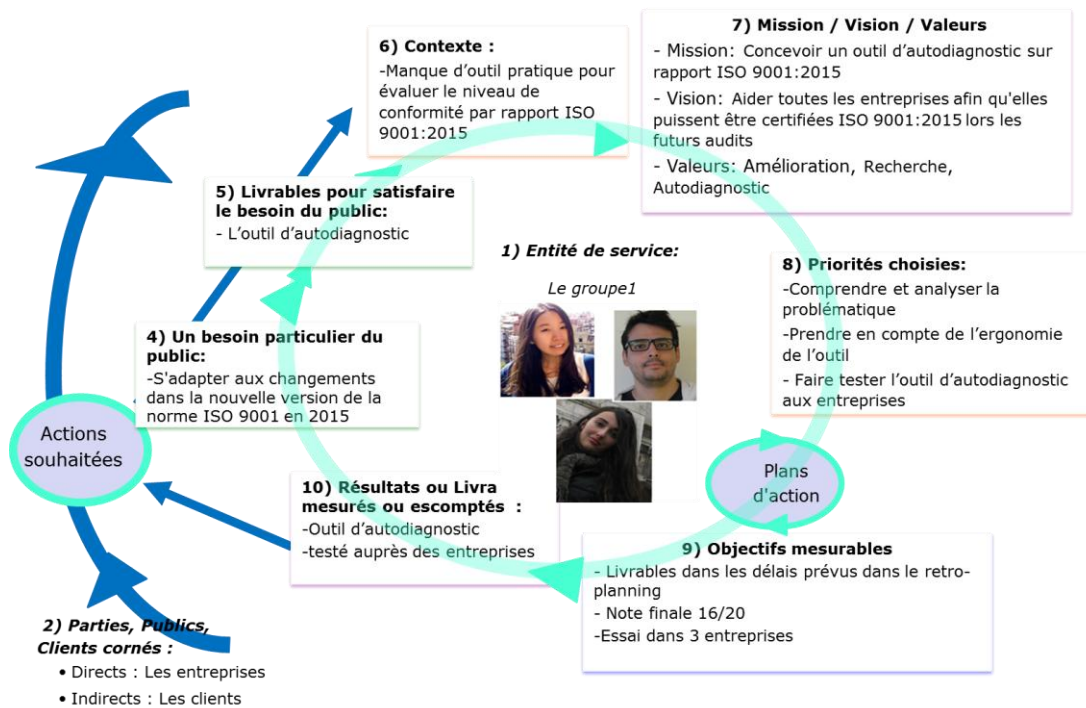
6) Contexte :
-Manque d'outil pratique pour évaluer le niveau de conformité par rapport ISO 9001:2015

7) Mission / Vision / Valeurs
- Mission: Concevoir un outil d'autodiagnostic sur rapport ISO 9001:2015
- Vision: Aider toutes les entreprises afin qu'elles puissent être certifiées ISO 9001:2015 lors les futurs audits
- Valeurs: Amélioration, Recherche, Autodiagnostic

5) Livrables pour satisfaire le besoin du public:
- L'outil d'autodiagnostic

1) Entité de service:
Le groupe1

8) Priorités choisies:
-Comprendre et analyser la problématique
-Prendre en compte de l'ergonomie de l'outil
- Faire tester l'outil d'autodiagnostic aux entreprises

4) Un besoin particulier du public:
-S'adapter aux changements dans la nouvelle version de la norme ISO 9001 en 2015

Actions souhaitées

Plans d'action

10) Résultats ou Livra mesurés ou escomptés :
-Outil d'autodiagnostic
-testé auprès des entreprises

9) Objectifs mesurables
- Livrables dans les délais prévus dans le retro-planning
- Note finale 16/20
-Essai dans 3 entreprises

2) Parties, Publics, Clients cornés :
• Directs : Les entreprises
• Indirects : Les clients